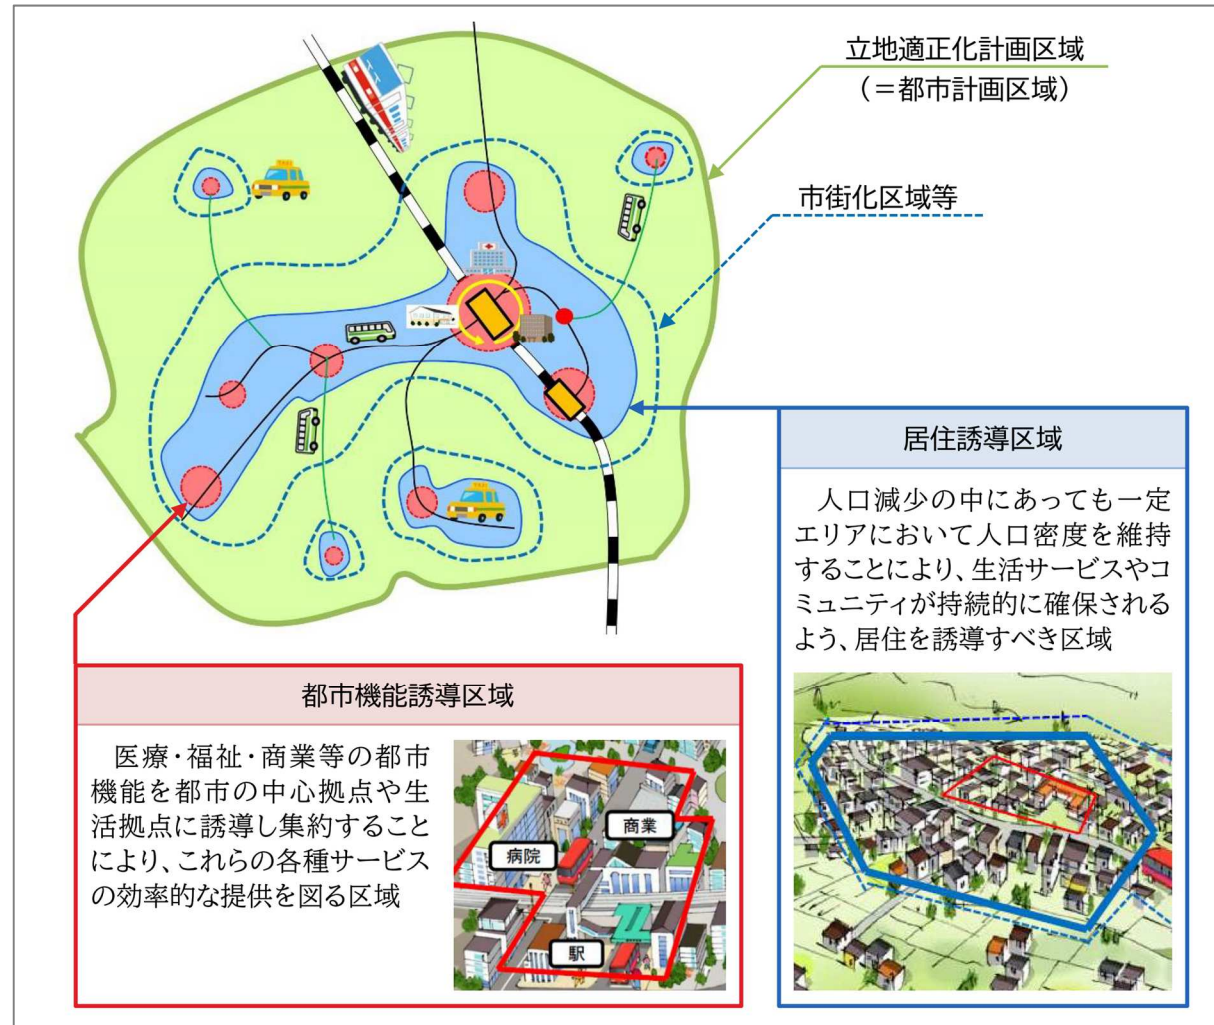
立地適正化計画区域
（＝都市計画区域）

市街化区域等

居住誘導区域

人口減少の中にあっても一定エリアにおいて人口密度を維持することにより、生活サービスやコミュニティが持続的に確保されるよう、居住を誘導すべき区域

都市機能誘導区域

医療・福祉・商業等の都市機能を都市の中心拠点や生活拠点に誘導し集約することにより、これらの各種サービスの効率的な提供を図る区域

商業
病院
駅